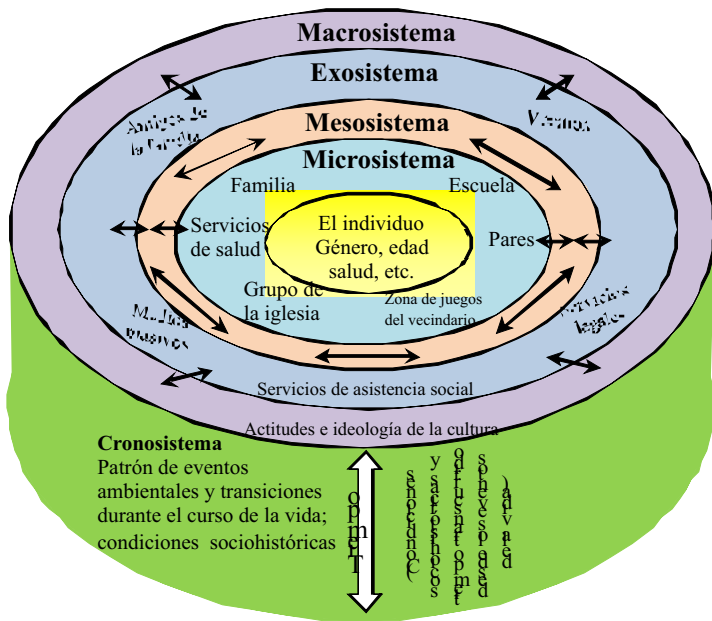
Macrosistema

Exosistema

Amigos de la familia

Vecinos

Mesosistema

Microsistema

Familia

Escuela

Servicios de salud

El individuo Género, edad salud, etc.

Pares

Grupo de la iglesia

Zona de juegos del vecindario

Medios masivos

Servicios legales

Servicios de asistencia social

Actitudes e ideología de la cultura

Cronosistema
Patrón de eventos ambientales y transiciones durante el curso de la vida; condiciones sociohistóricas

Tiempo

(Cambios en el tiempo y sus efectos)